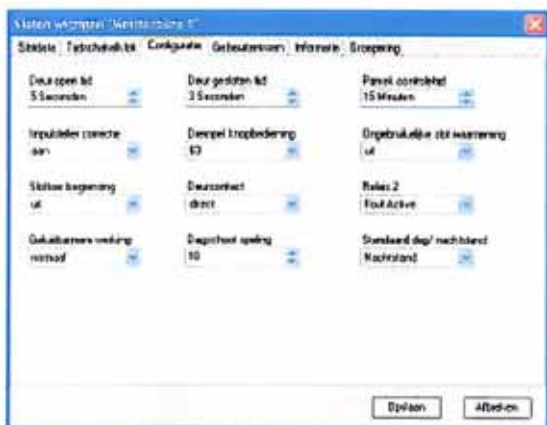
Sloten wijzigen "Werkstation 1"

Sloten | Tijdschakelklok | Configuratie | Gebeurtenissen | Informatie | Groepering

Deur open tijd
5 Seconden

Deur gesloten tijd
3 Seconden

Paneel controletijd
15 Minuten

Impulsteller correctie
aan

Drempel knopbediening
63

Ongebruikelijke slot waarneming
uit

Slotlaw begrenzing
uit

Deurcontact
direct

Relais 2
Fout Active

Gekalibreerde werking
normaal

Dagschoot speling
10

Standaard dag/ nachtstand
Nachtstand

Opslaan
Afbreken